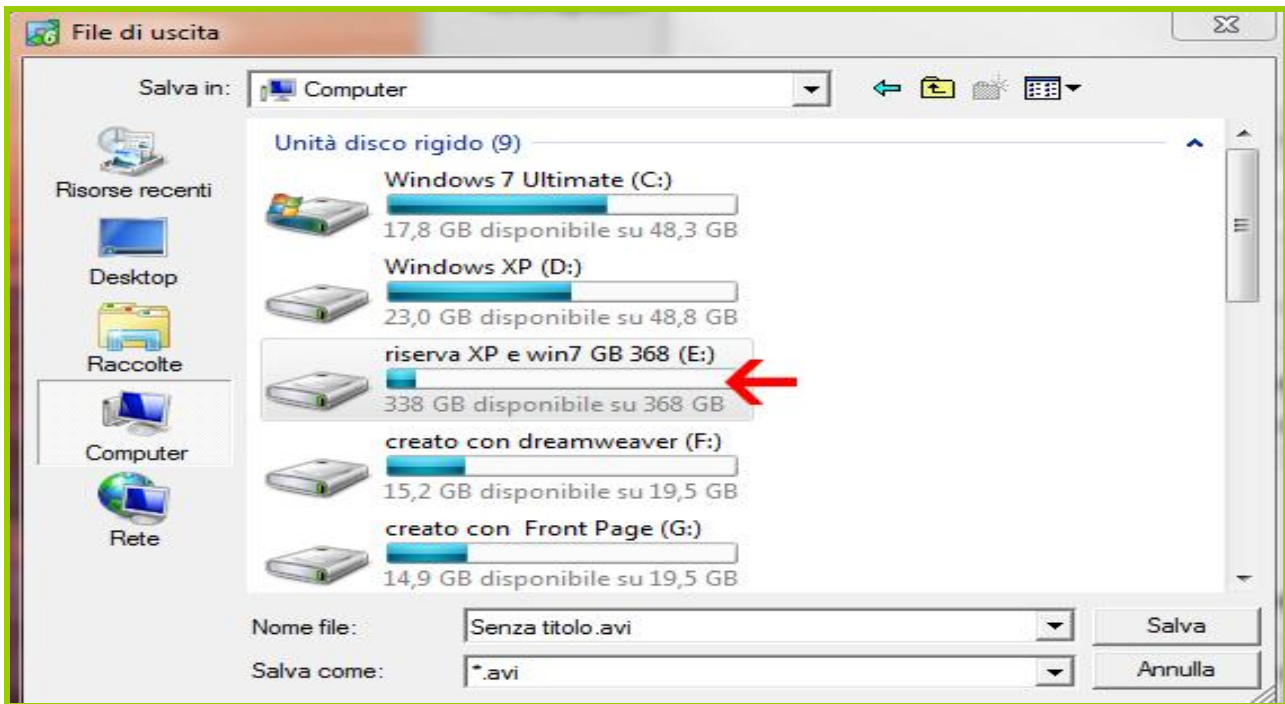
File di uscita

Salva in: Computer

Risorse recenti

Desktop

Raccolte

Computer

Rete

Unità disco rigido (9)

Windows 7 Ultimate (C:)
17,8 GB disponibile su 48,3 GB

Windows XP (D:)
23,0 GB disponibile su 48,8 GB

riserva XP e win7 GB 368 (E:)
338 GB disponibile su 368 GB

creato con dreamweaver (F:)
15,2 GB disponibile su 19,5 GB

creato con Front Page (G:)
14,9 GB disponibile su 19,5 GB

Nome file: Senza titolo.avi

Salva come: *.avi

Salva

Annulla